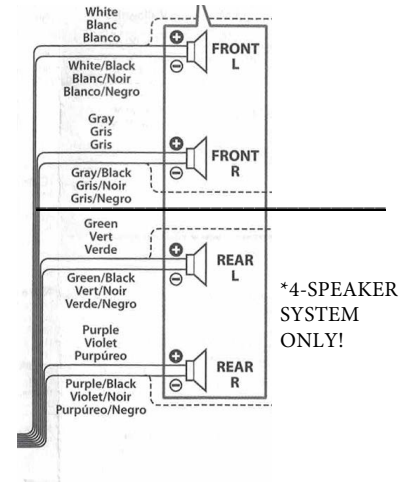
White
Blanc
Blanco

FRONT
L

White/Black
Blanc/Noir
Blanco/Negro

Gray
Gris
Gris

FRONT
R

Gray/Black
Gris/Noir
Gris/Negro

Green
Vert
Verde

REAR
L

Green/Black
Vert/Noir
Verde/Negro

*4-SPEAKER SYSTEM ONLY!

Purple
Violet
Purpúreo

REAR
R

Purple/Black
Violet/Noir
Purpúreo/Negro